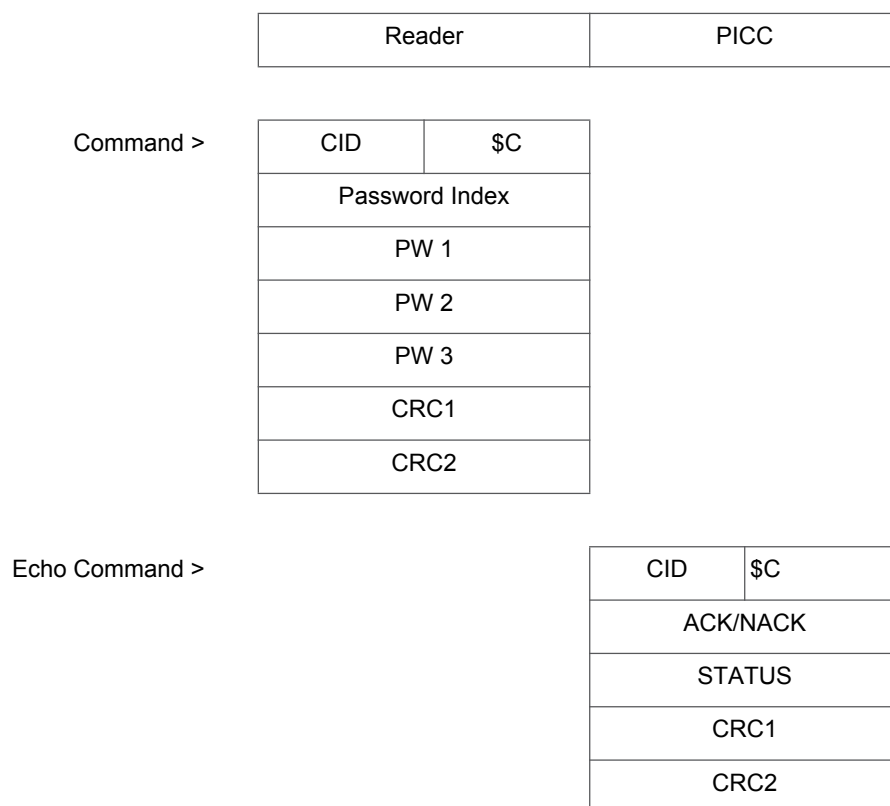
| Reader | PICC |
|---|---|

Command >

| CID | \$C |
|---|---|
| Password Index | |
| PW 1 | |
| PW 2 | |
| PW 3 | |
| CRC1 | |
| CRC2 | |

Echo Command >

| CID | \$C |
|---|---|
| ACK/NACK | |
| STATUS | |
| CRC1 | |
| CRC2 | |